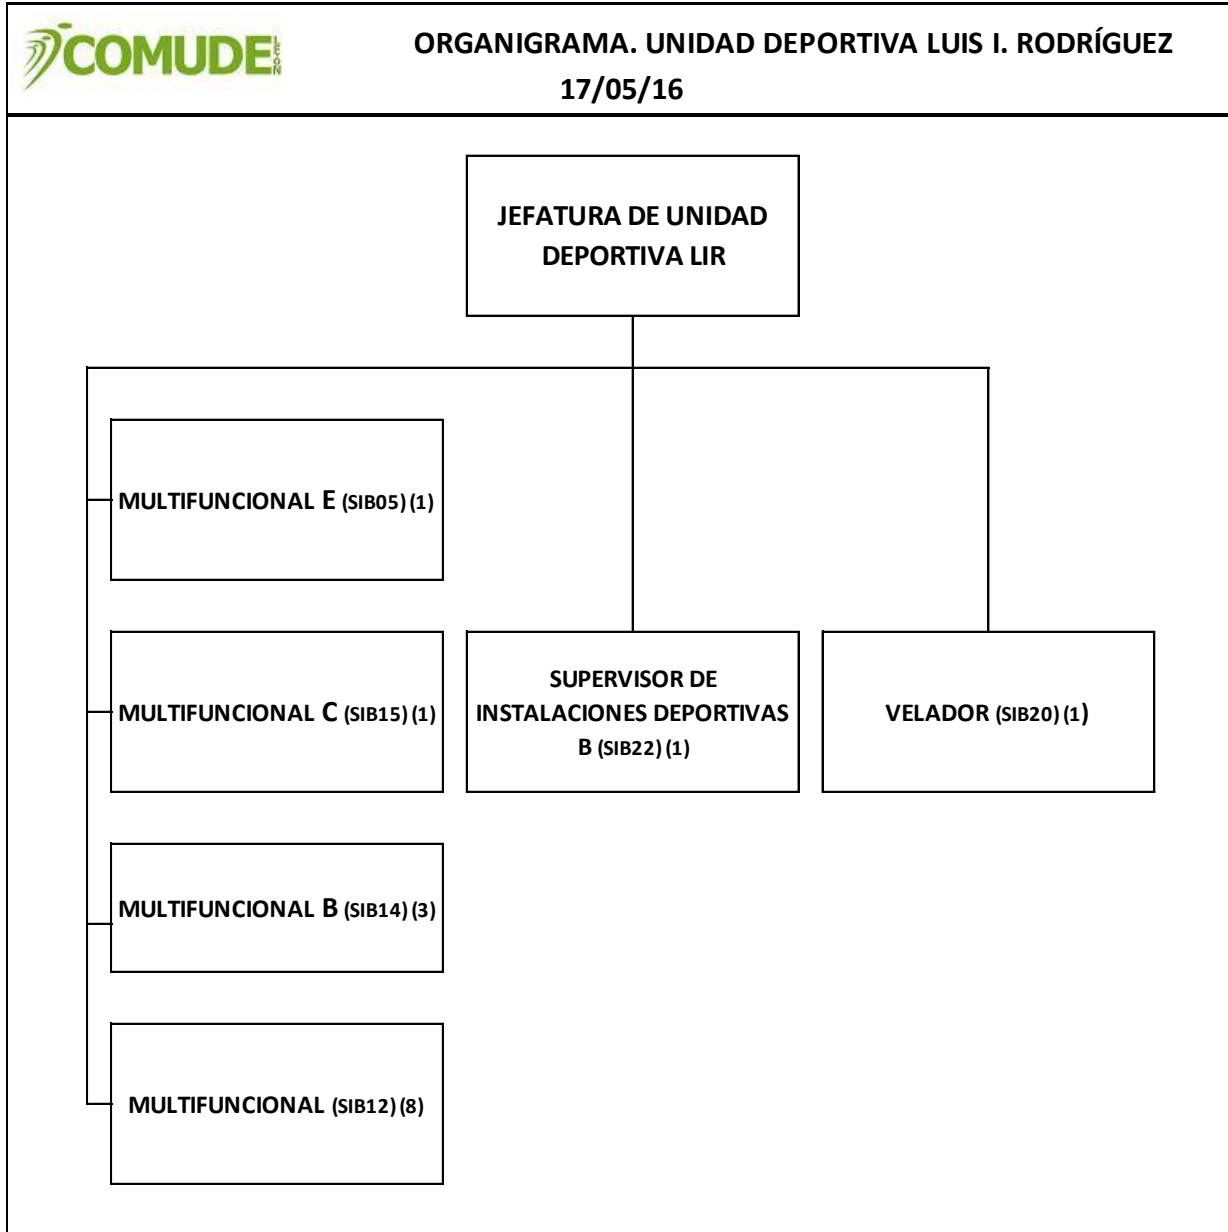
COMUDE LEÓN

ORGANIGRAMA. UNIDAD DEPORTIVA LUIS I. RODRÍGUEZ
17/05/16

JEFATURA DE UNIDAD DEPORTIVA LIR

MULTIFUNCIONAL E (SIB05) (1)

MULTIFUNCIONAL C (SIB15) (1)

SUPERVISOR DE INSTALACIONES DEPORTIVAS B (SIB22) (1)

VELADOR (SIB20) (1)

MULTIFUNCIONAL B (SIB14) (3)

MULTIFUNCIONAL (SIB12) (8)